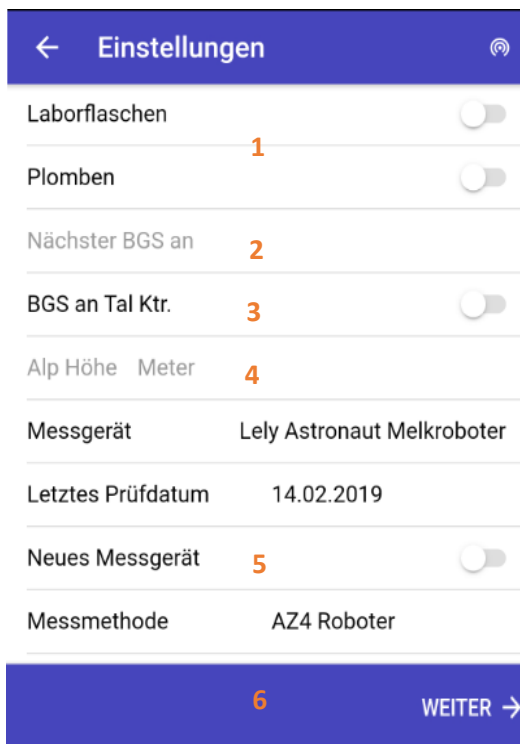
← Einstellungen

Laborflaschen

1

Plomben

Nächster BGS an

2

BGS an Tal Ktr.

3

Alp Höhe Meter

4

Messgerät Lely Astronaut Melkroboter

Letztes Prüfdatum 14.02.2019

Neues Messgerät

5

Messmethode AZ4 Roboter

6

WEITER →